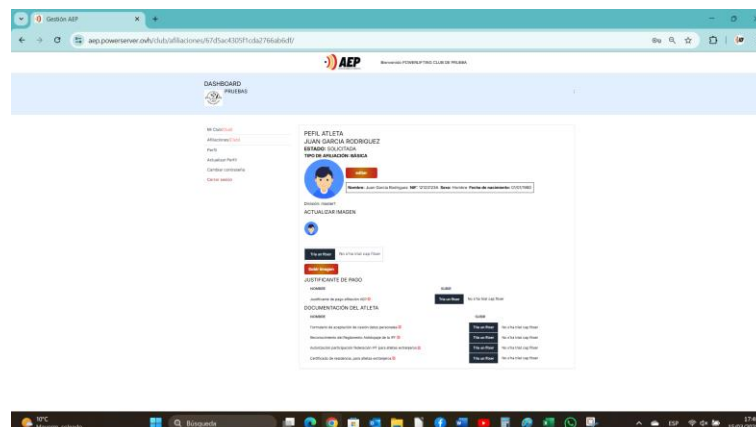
Gestión AEP

aep.powerserver.ovh/club/afiliaciones/67d5ac4305f1cda2766ab6df/

AEP

Bienvenido POWERLIFTING CLUB DE PRUEBA

DASHBOARD

PRUEBAS

Mi Club
Afiliaciones
Perfil
Actualizar Perfil
Cambiar contraseña
Cerrar sesión

PEFIL ATLETA

JUAN GARCIA RODRIGUEZ

ESTADO: SOLICITADA

TIPO DE AFILIACION: BÁSICA

Editar

Nombre: Juan García Rodríguez NIF: 12123123A Sexo: Hombre Fecha de nacimiento: 01/01/1980

División: master1

ACTUALIZAR IMAGEN

Tria un fitxer No s'ha triat cap fitxer

Subir imagen

JUSTIFICANTE DE PAGO

NOMBRE | SUBIR

Justificante de pago afiliación AEP | Tria un fitxer No s'ha triat cap fitxer

DOCUMENTACIÓN DEL ATLETA

NOMBRE | SUBIR

| NOMBRE | SUBIR |
|---|---|
| Formulario de aceptación de cesión datos personales | Tria un fitxer No s'ha triat cap fitxer |
| Reconocimiento del Reglamento Antidopaje de la IPF | Tria un fitxer No s'ha triat cap fitxer |
| Autorización participación federación IPF para atletas extranjeros | Tria un fitxer No s'ha triat cap fitxer |
| Certificado de residencia, para atletas extranjeros | Tria un fitxer No s'ha triat cap fitxer |

10°C

Búsqueda

ESP

17:4
15/03/2025